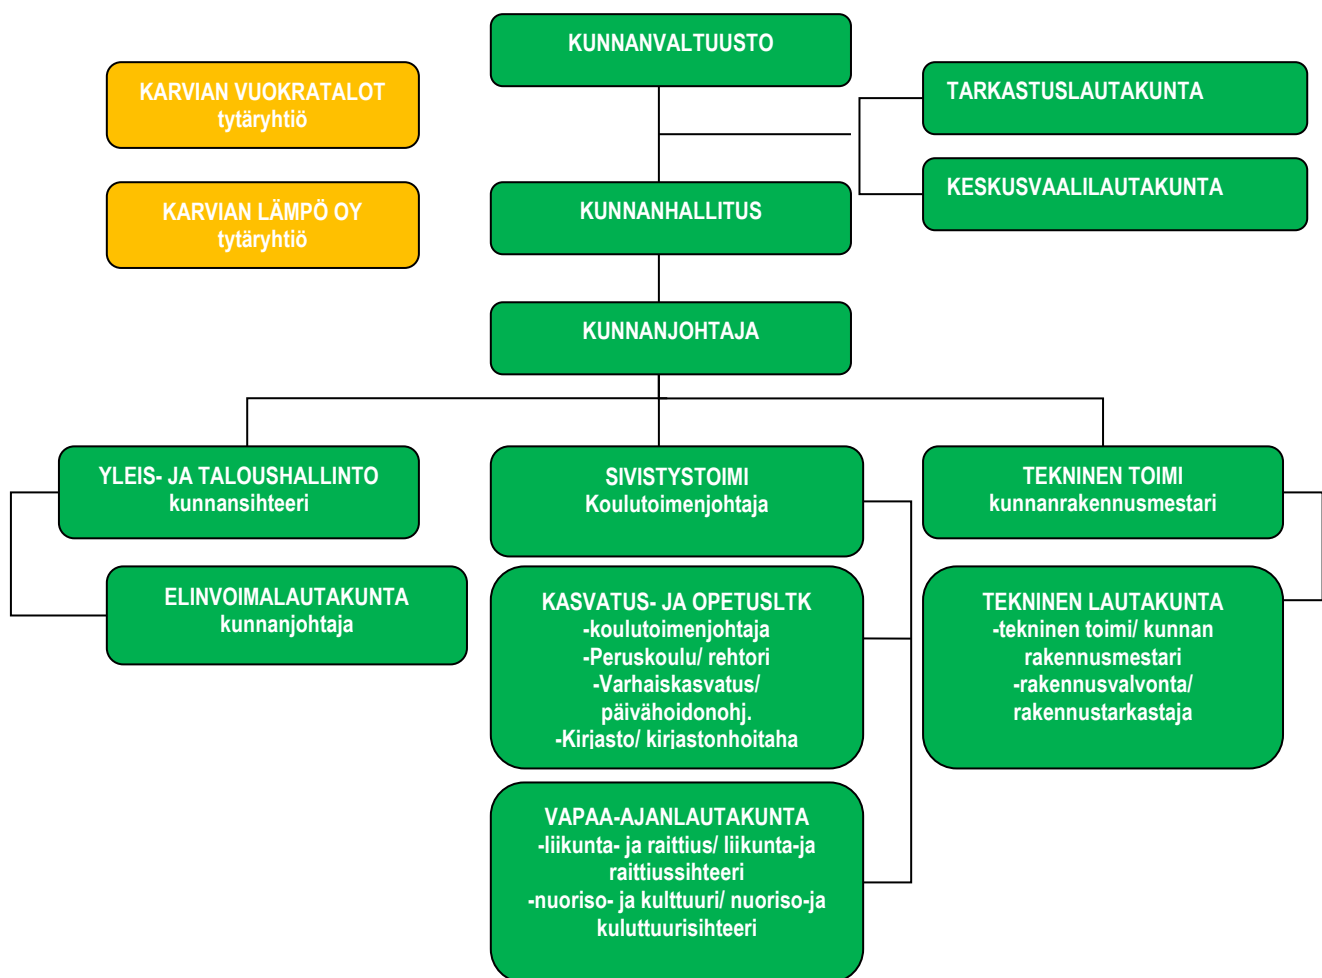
KUNNANVALTUUSTO

KARVIAN VUOKRATALOT
tytäryhtiö

KARVIAN LÄMPÖ OY
tytäryhtiö

TARKASTUSLAUTAKUNTA

KESKUSVAALILAUTAKUNTA

KUNNANHALLITUS

KUNNANJOHTAJA

YLEIS- JA TALOUSHALLINTO
kunnansihteeri

ELINVOIMALAUTAKUNTA
kunnanjohtaja

SIVISTYSTOIMI
Koulutoimenjohtaja

KASVATUS- JA OPETUSLTK
-koulutoimenjohtaja
-Peruskoulu/ rehtori
-Varhaiskasvatus/ päivähoidonohj.
-Kirjasto/ kirjastonhoitaha

VAPAA-AJANLAUTAKUNTA
-liikunta- ja raittius/ liikunta-ja raittiussihteeri
-nuoriso- ja kulttuuri/ nuoriso-ja kuluttuurisihteeri

TEKNINEN TOIMI
kunnanrakennusmestari

TEKNINEN LAUTAKUNTA
-tekninen toimi/ kunnan rakennusmestari
-rakennusvalvonta/ rakennustarkastaja